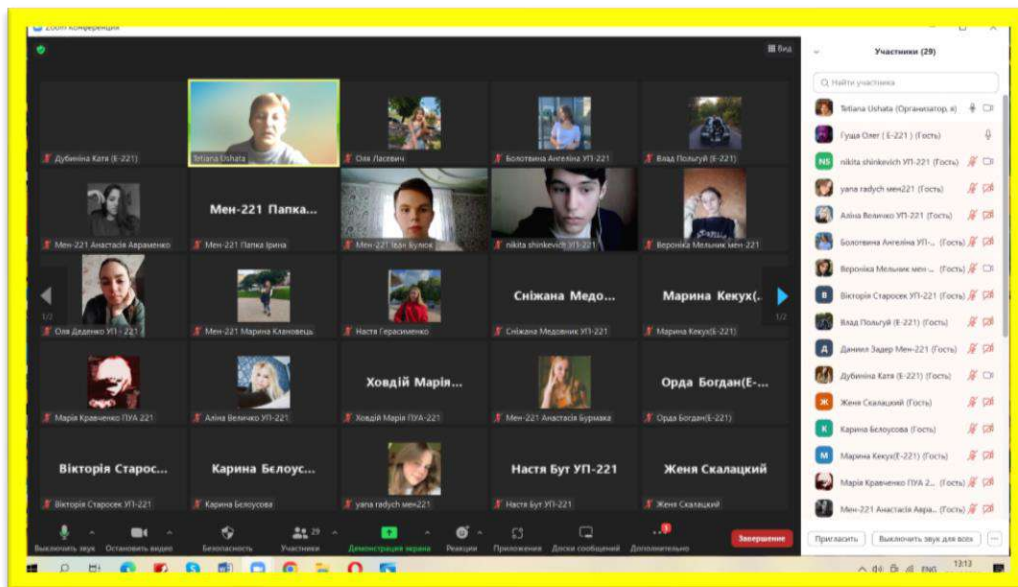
Zoom Конференция

Вид

Дубініна Катя (Е-221)
Tetiana Ushata
Оля Ласевич
Болотвина Ангеліна УП-221
Влад Полгуй (Е-221)

Мен-221 Папка...
Мен-221 Анастасія Авраменко
Мен-221 Папка Ірина
Мен-221 Іван Булюк
nikita shinkevich УП-221
Вероніка Мельник мен-221

Оля Деденко УП-221
Мен-221 Марина Клановець
Настя Герасименко
Сніжана Медо...
Сніжана Медовник УП-221
Марина Кекух(...
Марина Кекух(Е-221)

Марія Кравченко ПУА 221
Аліна Величко УП-221
Ховдій Марія...
Ховдій Марія ПУА-221
Мен-221 Анастасія Бурмака
Орда Богдан(Е-...
Орда Богдан(Е-221)

Вікторія Старос...
Вікторія Старосек УП-221
Карина Бєлоус...
Карина Белоусова
yana radych мен221
Настя Бут УП-221
Настя Бут УП-221
Женя Скалацкий
Женя Скалацкий

1/2
1/2

Выключить звук
Остановить видео
Безопасность
Участники 29
Демонстрация экрана
Реакции
Приложения
Доски сообщений
Дополнительно
Завершение

Участники (29)
Найти участника
Tetiana Ushata (Организатор, я)
Гуща Олег ( Е-221 ) (Гость)
nikita shinkevich УП-221 (Гость)
yana radych мен221 (Гость)
Аліна Величко УП-221 (Гость)
Болотвина Ангеліна УП-... (Гость)
Вероніка Мельник мен-... (Гость)
Вікторія Старосек УП-221 (Гость)
Влад Полгуй (Е-221) (Гость)
Даниил Задер Мен-221 (Гость)
Дубініна Катя (Е-221) (Гость)
Женя Скалацкий (Гость)
Карина Белоусова (Гость)
Марина Кекух(Е-221) (Гость)
Марія Кравченко ПУА 2... (Гость)
Мен-221 Анастасія Авра... (Гость)
Пригласить
Выключить звук для всех

ENG 13:13